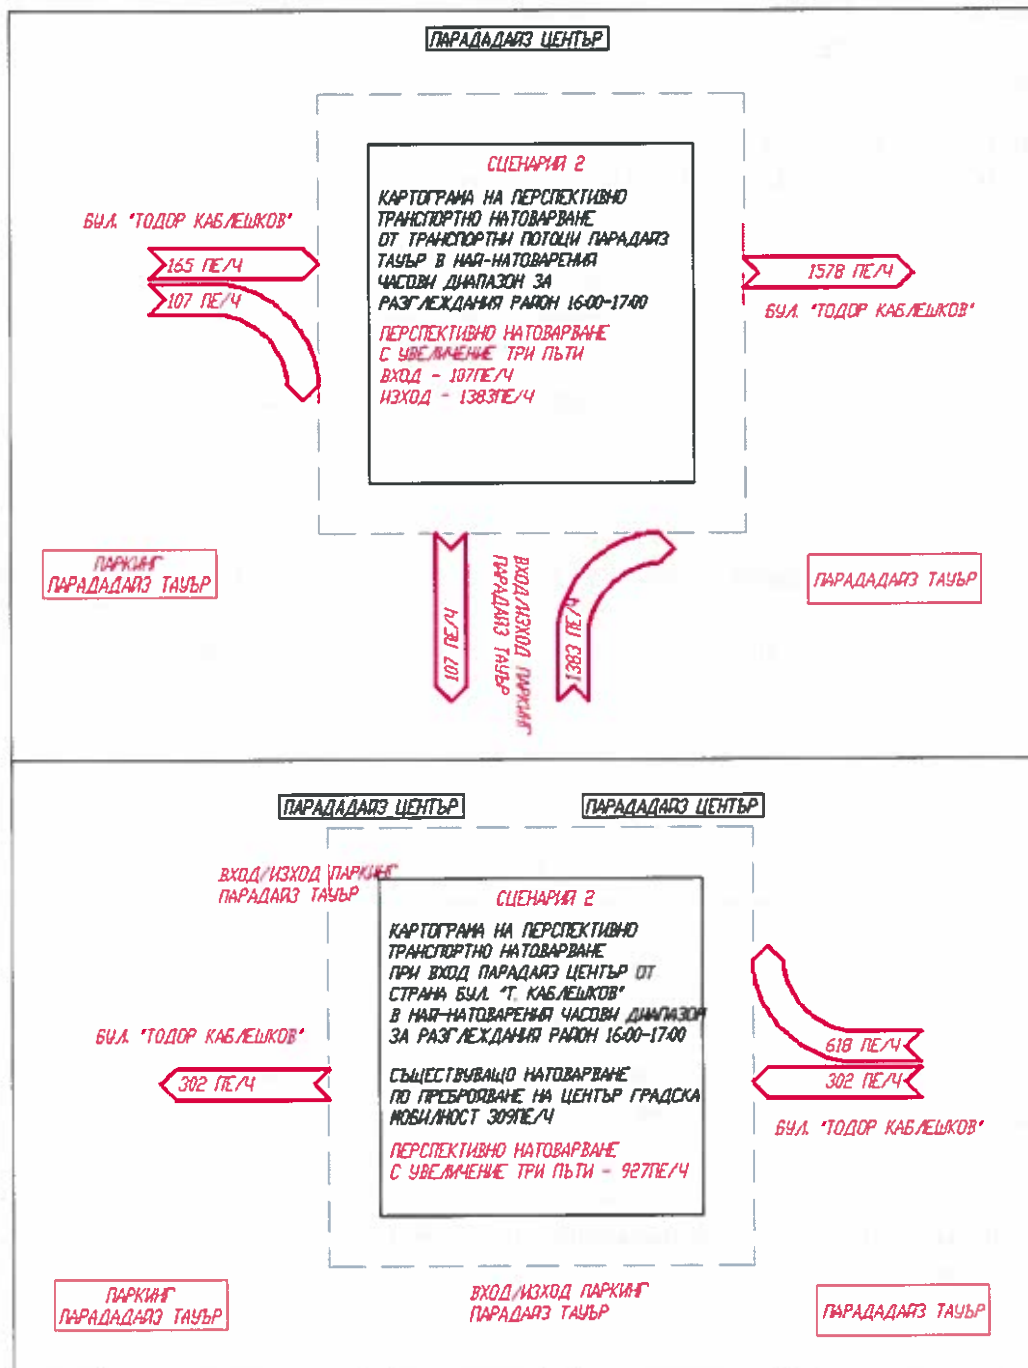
ПАРАДАЙЗ ЦЕНТЪР

СЦЕНАРИЙ 2

КАРТОГРАМА НА ПЕРСПЕКТИВНО ТРАНСПОРТНО НАТОВАРВАНЕ ОТ ТРАНСПОРТНИ ПОТОЦИ ПАРАДАЙЗ ТАУЪР В НАЙ-НАТОВАРЕНИЯ ЧАСОВИ ДИАПАЗОН ЗА РАЗГЛЕЖДАНИЯ РАЙОН 16:00-17:00

ПЕРСПЕКТИВНО НАТОВАРВАНЕ С УВЕЛИЧЕНИЕ ТРИ ПЪТИ
ВХОД - 107ПЕ/Ч
ИЗХОД - 1383ПЕ/Ч

БУЛ. "ТОДОР КАБЛЕШКОВ"
165 ПЕ/Ч
107 ПЕ/Ч

1578 ПЕ/Ч
БУЛ. "ТОДОР КАБЛЕШКОВ"

ПАРКИНГ ПАРАДАЙЗ ТАУЪР

107 ПЕ/Ч
ВХОД/ИЗХОД ПАРКИНГ ПАРАДАЙЗ ТАУЪР
1383 ПЕ/Ч

ПАРАДАЙЗ ТАУЪР

ПАРАДАЙЗ ЦЕНТЪР
ПАРАДАЙЗ ЦЕНТЪР

ВХОД/ИЗХОД ПАРКИНГ ПАРАДАЙЗ ТАУЪР

СЦЕНАРИЙ 2

КАРТОГРАМА НА ПЕРСПЕКТИВНО ТРАНСПОРТНО НАТОВАРВАНЕ ПРИ ВХОД ПАРАДАЙЗ ЦЕНТЪР ОТ СТРАНА БУЛ. "Т. КАБЛЕШКОВ" В НАЙ-НАТОВАРЕНИЯ ЧАСОВИ ДИАПАЗОН ЗА РАЗГЛЕЖДАНИЯ РАЙОН 16:00-17:00

СЪЩЕСТВУВАЩО НАТОВАРВАНЕ ПО ПРЕБРОЯВАНЕ НА ЦЕНТЪР ГРАДСКА МОБИЛНОСТ 309ПЕ/Ч

ПЕРСПЕКТИВНО НАТОВАРВАНЕ С УВЕЛИЧЕНИЕ ТРИ ПЪТИ - 927ПЕ/Ч

БУЛ. "ТОДОР КАБЛЕШКОВ"
302 ПЕ/Ч

618 ПЕ/Ч
302 ПЕ/Ч
БУЛ. "ТОДОР КАБЛЕШКОВ"

ПАРКИНГ ПАРАДАЙЗ ТАУЪР

ВХОД/ИЗХОД ПАРКИНГ ПАРАДАЙЗ ТАУЪР

ПАРАДАЙЗ ТАУЪР